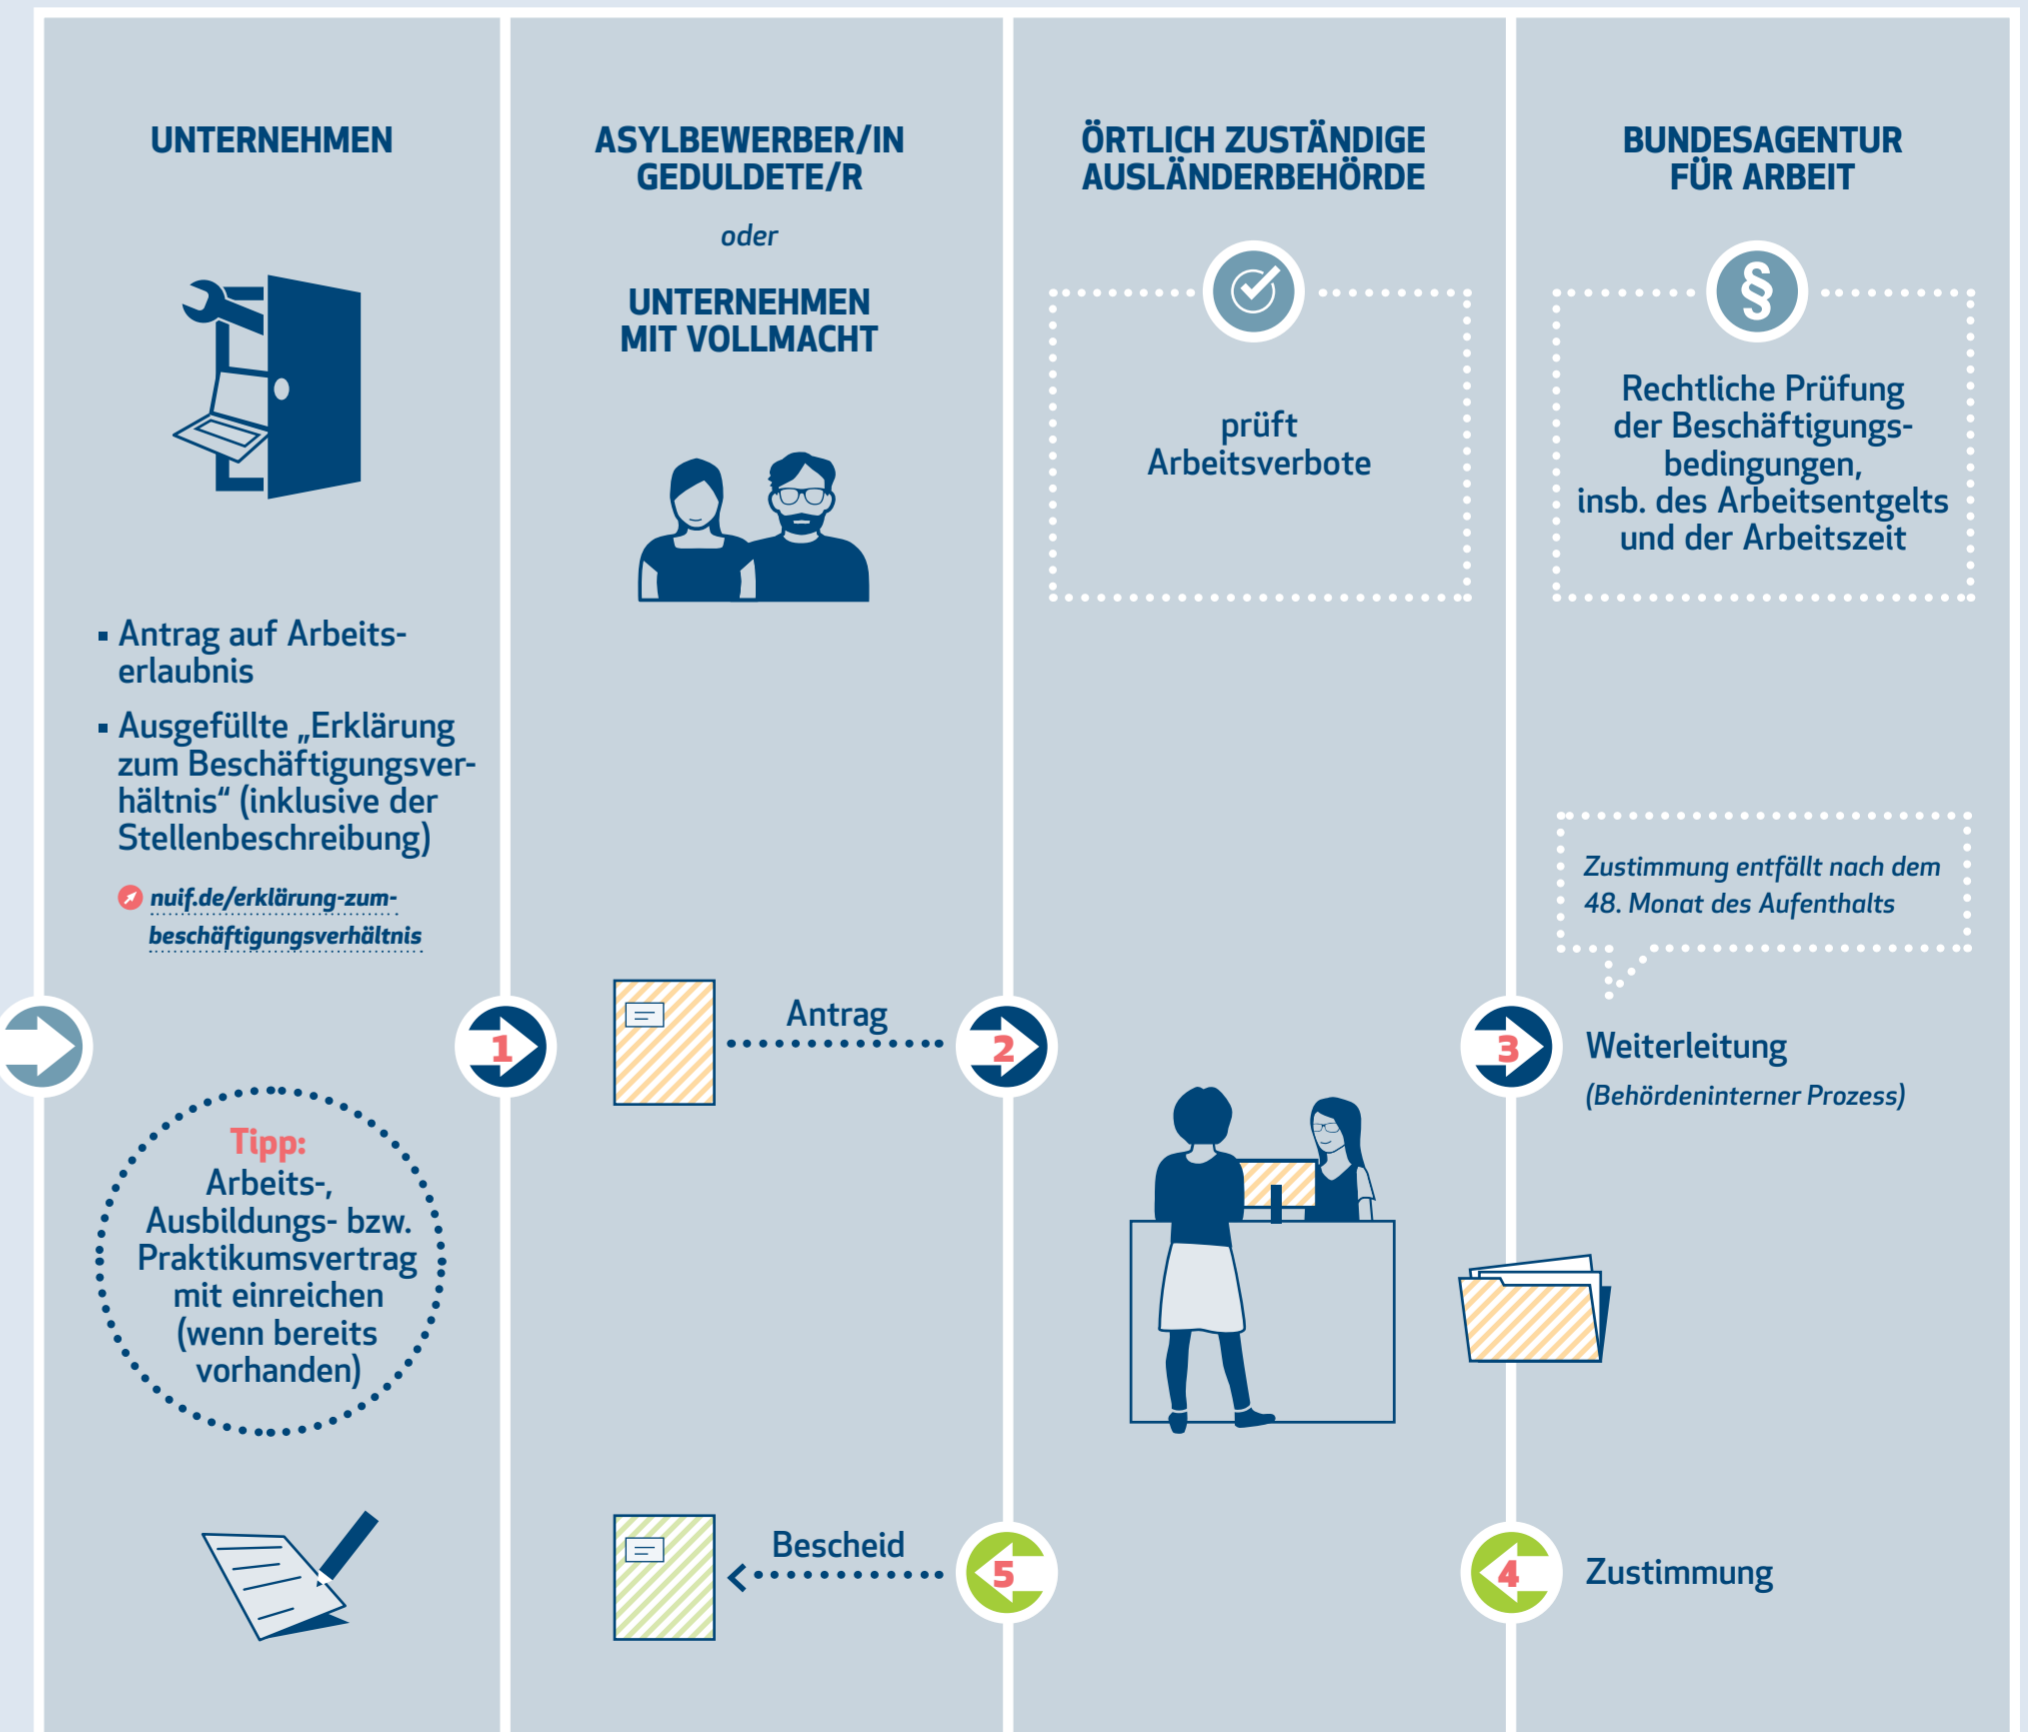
UNTERNEHMEN

▪ Antrag auf Arbeitserlaubnis

▪ Ausgefüllte „Erklärung zum Beschäftigungsverhältnis“ (inklusive der Stellenbeschreibung)

nuif.de/erklärung-zum-beschäftigungsverhältnis

Tipp:
Arbeits-, Ausbildungs- bzw. Praktikumsvertrag mit einreichen (wenn bereits vorhanden)

ASYLBEWERBER/IN
GEDULDETE/R

oder

UNTERNEHMEN
MIT VOLLMACHT

1

Antrag

Bescheid

5

ÖRTLICH ZUSTÄNDIGE
AUSLÄNDERBEHÖRDE

prüft Arbeitsverbote

2

BUNDESAGENTUR
FÜR ARBEIT

§

Rechtliche Prüfung der Beschäftigungsbedingungen, insb. des Arbeitsentgelts und der Arbeitszeit

Zustimmung entfällt nach dem 48. Monat des Aufenthalts

3

Weiterleitung
(Behördeninterner Prozess)

4

Zustimmung